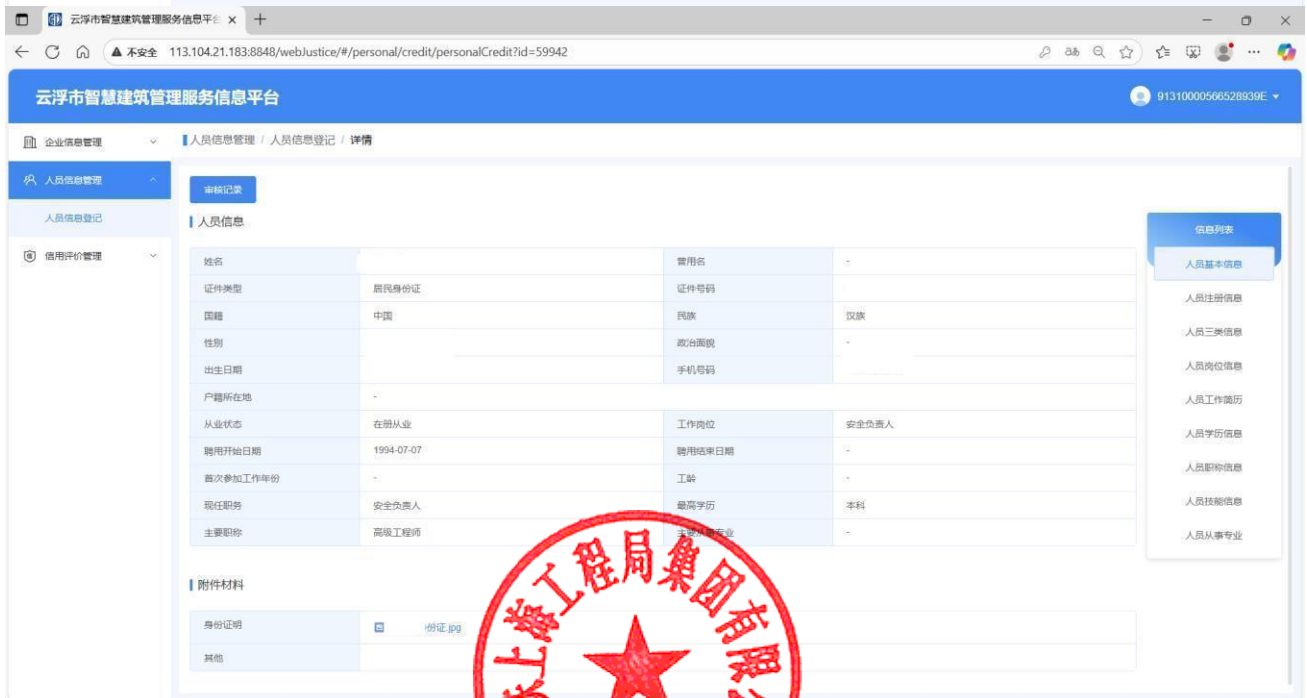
云浮市智慧建筑管理服务信息平台 ×  +

← C ⌂ ▲ 不安全 113.104.21.183:8848/webJustice/#/personal/credit/personalCredit?id=59942

云浮市智慧建筑管理服务信息平台

91310000566528939E ▾

企业信息管理

人员信息管理

人员信息登记

信用评价管理

人员信息管理 / 人员信息登记 / 详情

审核记录

人员信息

| 姓名 | | 曾用名 | - |
|---|---|---|---|
| 证件类型 | 居民身份证 | 证件号码 | |
| 国籍 | 中国 | 民族 | 汉族 |
| 性别 | | 政治面貌 | - |
| 出生日期 | | 手机号码 | |
| 户籍所在地 | - | | |
| 从业状态 | 在册从业 | 工作岗位 | 安全负责人 |
| 聘用开始日期 | 1994-07-07 | 聘用结束日期 | - |
| 首次参加工作年份 | - | 工龄 | - |
| 现任职务 | 安全负责人 | 最高学历 | 本科 |
| 主要职称 | 高级工程师 | 主要从事专业 | - |

附件材料

| 身份证明 | 份证.jpg |
|---|---|
| 其他 | |

信息列表

人员基本信息

人员注册信息

人员三类信息

人员岗位信息

人员工作简历

人员学历信息

人员职称信息

人员技能信息

人员从事专业

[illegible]上海工程局集团有限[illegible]